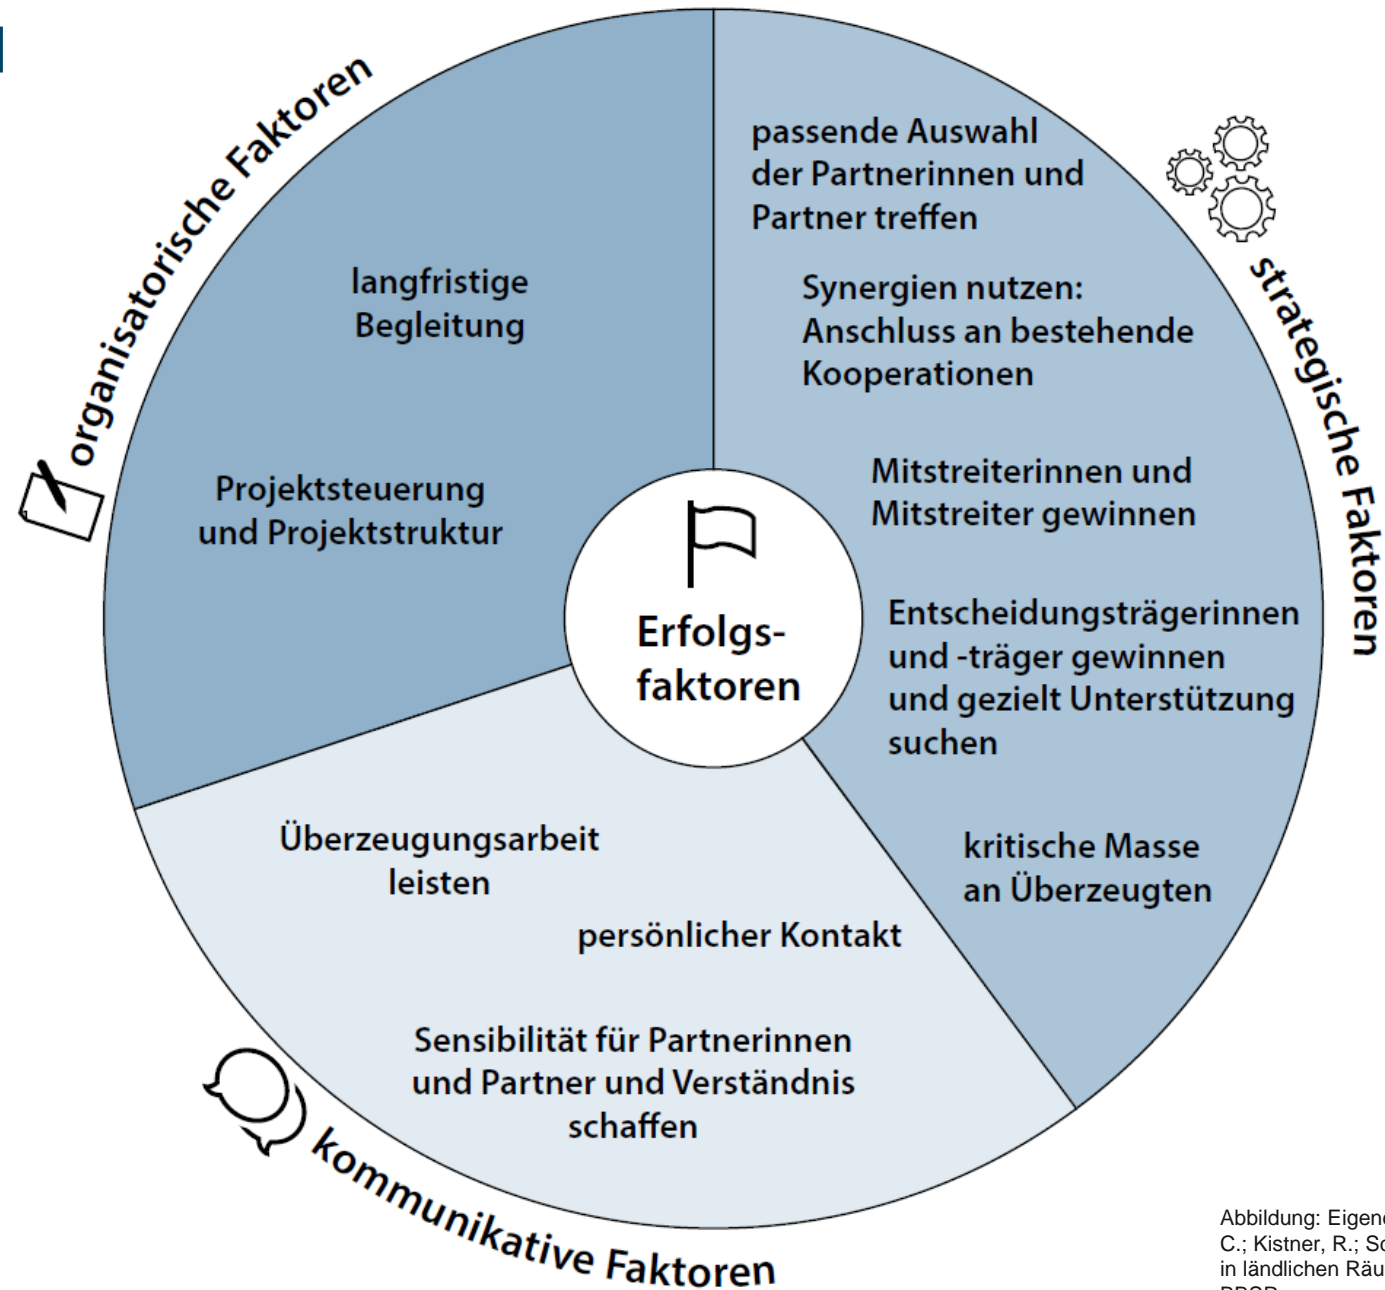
organisatorische Faktoren

langfristige Begleitung

Projektsteuerung und Projektstruktur

passende Auswahl der Partnerinnen und Partner treffen

Synergien nutzen: Anschluss an bestehende Kooperationen

Mitstreiterinnen und Mitstreiter gewinnen

Entscheidungsträgerinnen und -träger gewinnen und gezielt Unterstützung suchen

kritische Masse an Überzeugten

strategische Faktoren

Erfolgs-faktoren

Überzeugungsarbeit leisten

persönlicher Kontakt

Sensibilität für Partnerinnen und Partner und Verständnis schaffen

kommunikative Faktoren

Abbildung: Eigen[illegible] C.; Kistner, R.; S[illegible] in ländlichen Räu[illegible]